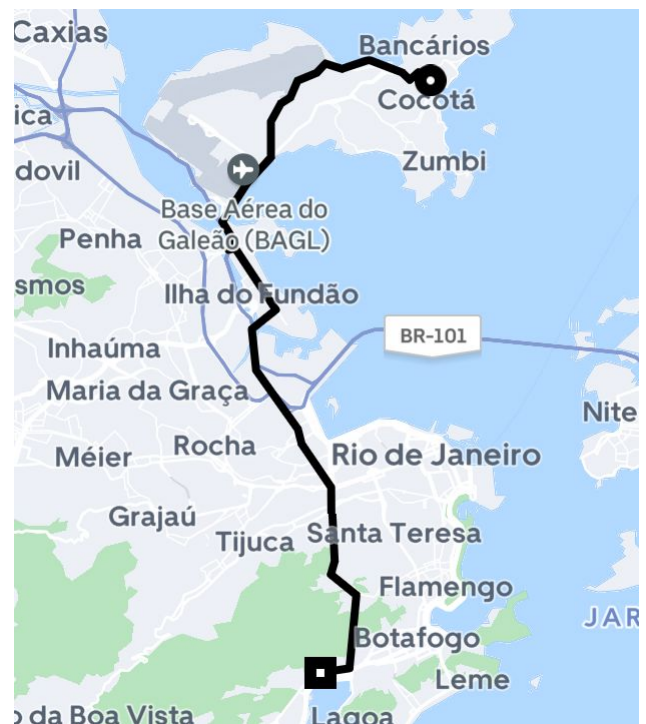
Caxias
Bancários
Cocotá
ica
Zumbi
dovil
Base Aérea do Galeão (BAGL)
Penha
smos
Ilha do Fundão
BR-101
Inhaúma
Maria da Graça
Nite
Méier
Rocha
Rio de Janeiro
Grajaú
Tijuca
Santa Teresa
Flamengo
JAR
Botafogo
Leme
o da Boa Vista
Lagoa